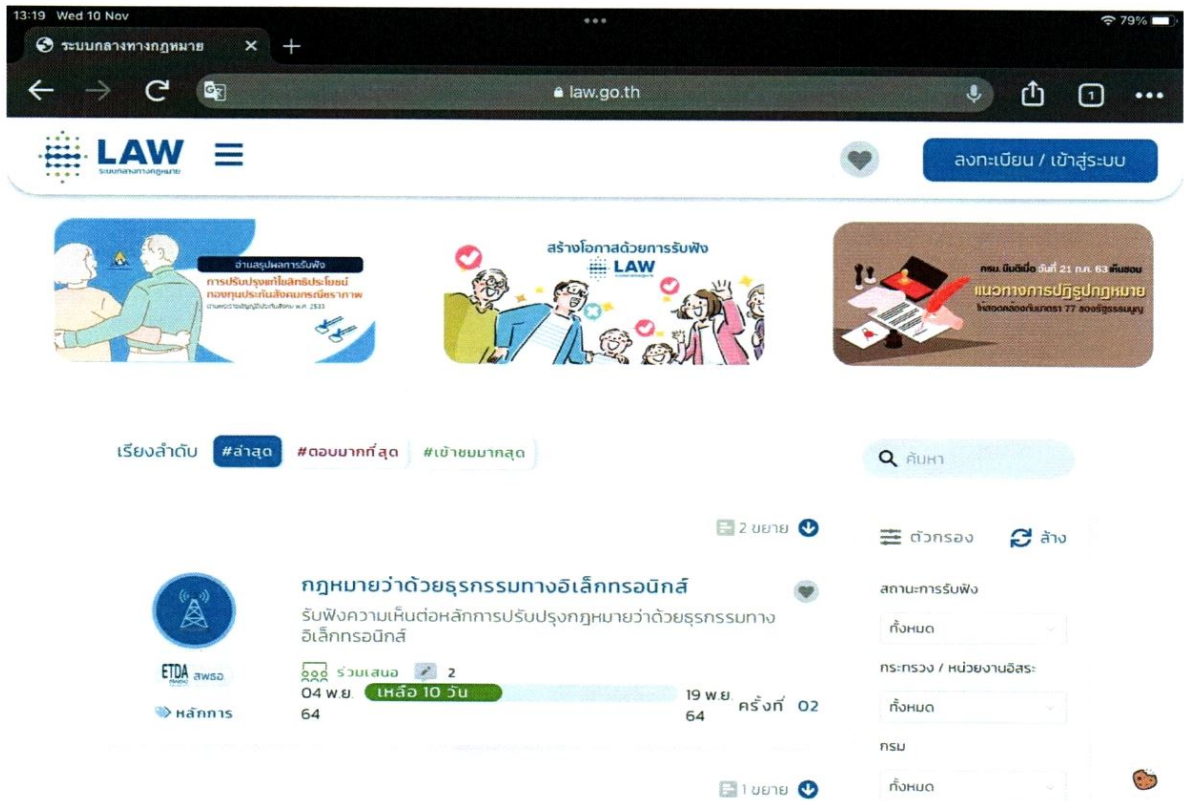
13:19 Wed 10 Nov

79%

ระบบกลางทางกฎหมาย

law.go.th

1

LAW
ระบบกลางทางกฎหมาย

ลงทะเบียน / เข้าสู่ระบบ

อ่านสรุปผลการรับฟัง
การปรับปรุงแก้ไขสิทธิประโยชน์ กองทุนประกันสังคมกรณีชราภาพ

สร้างโอกาสด้วยการรับฟัง
LAW

กรม. มีมติเมื่อ วันที่ 21 ก.ค. 63 เห็นชอบ
แนวทางการปฏิรูปกฎหมาย
ให้สอดคล้องกับมาตรา 77 ของรัฐธรรมนูญ

เรียงลำดับ #ล่าสุด #ตอบมากที่สุด #เข้าชมมากสุด

ค้นหา

2 ขยาย

ตัวกรอง ล้าง

กฎหมายว่าด้วยธุรกรรมทางอิเล็กทรอนิกส์
รับฟังความเห็นต่อหลักการปรับปรุงกฎหมายว่าด้วยธุรกรรมทางอิเล็กทรอนิกส์

ETDA สพธอ.

หลักการ

ร่วมเสนอ 2

04 พ.ย. 64
เหลือ 10 วัน
19 พ.ย. 64
ครั้งที่ 02

สถานะการรับฟัง
ทั้งหมด
กระทรวง / หน่วยงานอิสระ
ทั้งหมด
กรม
ทั้งหมด

1 ขยาย